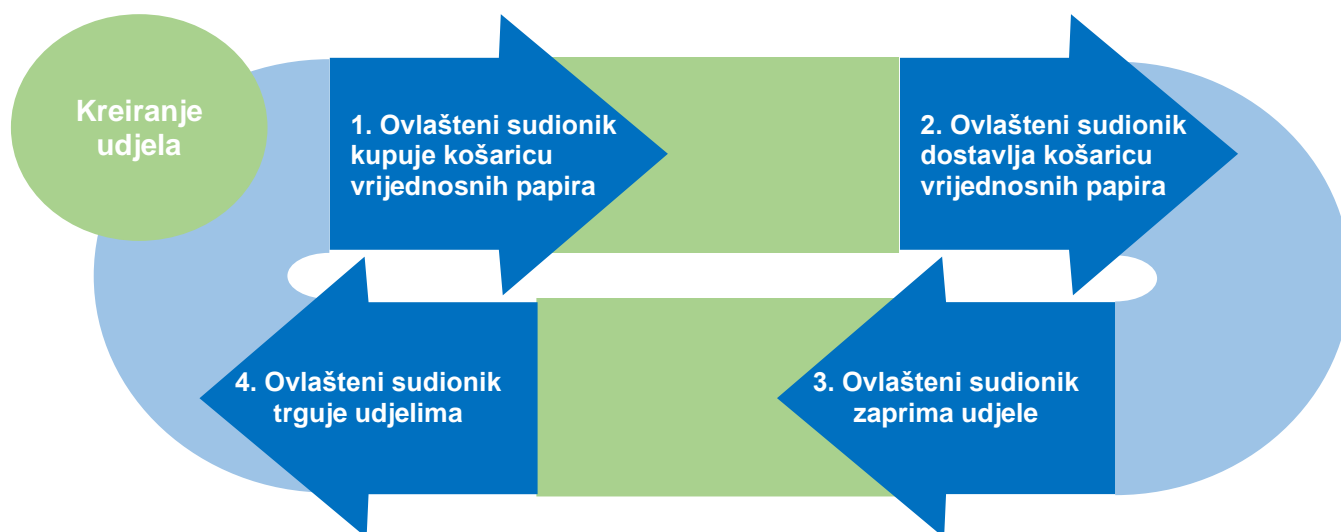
Kreiranje udjela

1. Ovlašteni sudionik kupuje košaricu vrijednosnih papira

2. Ovlašteni sudionik dostavlja košaricu vrijednosnih papira

3. Ovlašteni sudionik zaprima udjele

4. Ovlašteni sudionik trguje udjelima